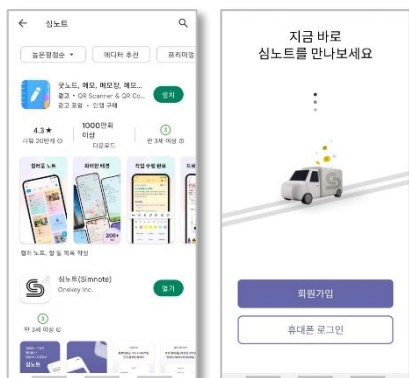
심노트

높은평점순 ▾

에디터 추천

프리미엄

굿노트, 메모, 메모장, 메모...

광고 · QR Scanner & QR Co...

광고 포함 · 인앱 구매

설치

4.3★

리뷰 20만개

1000만회 이상

다운로드

3

만 3세 이상

필기 노트

파이빈 테마

직접 수정 완료

200+

필기 노트, 할 일 목록 작성

심노트(Simnote)

Onexey Inc.

열기

3

만 3세 이상

지금 바로
심노트를 만나보세요

회원가입

휴대폰 로그인